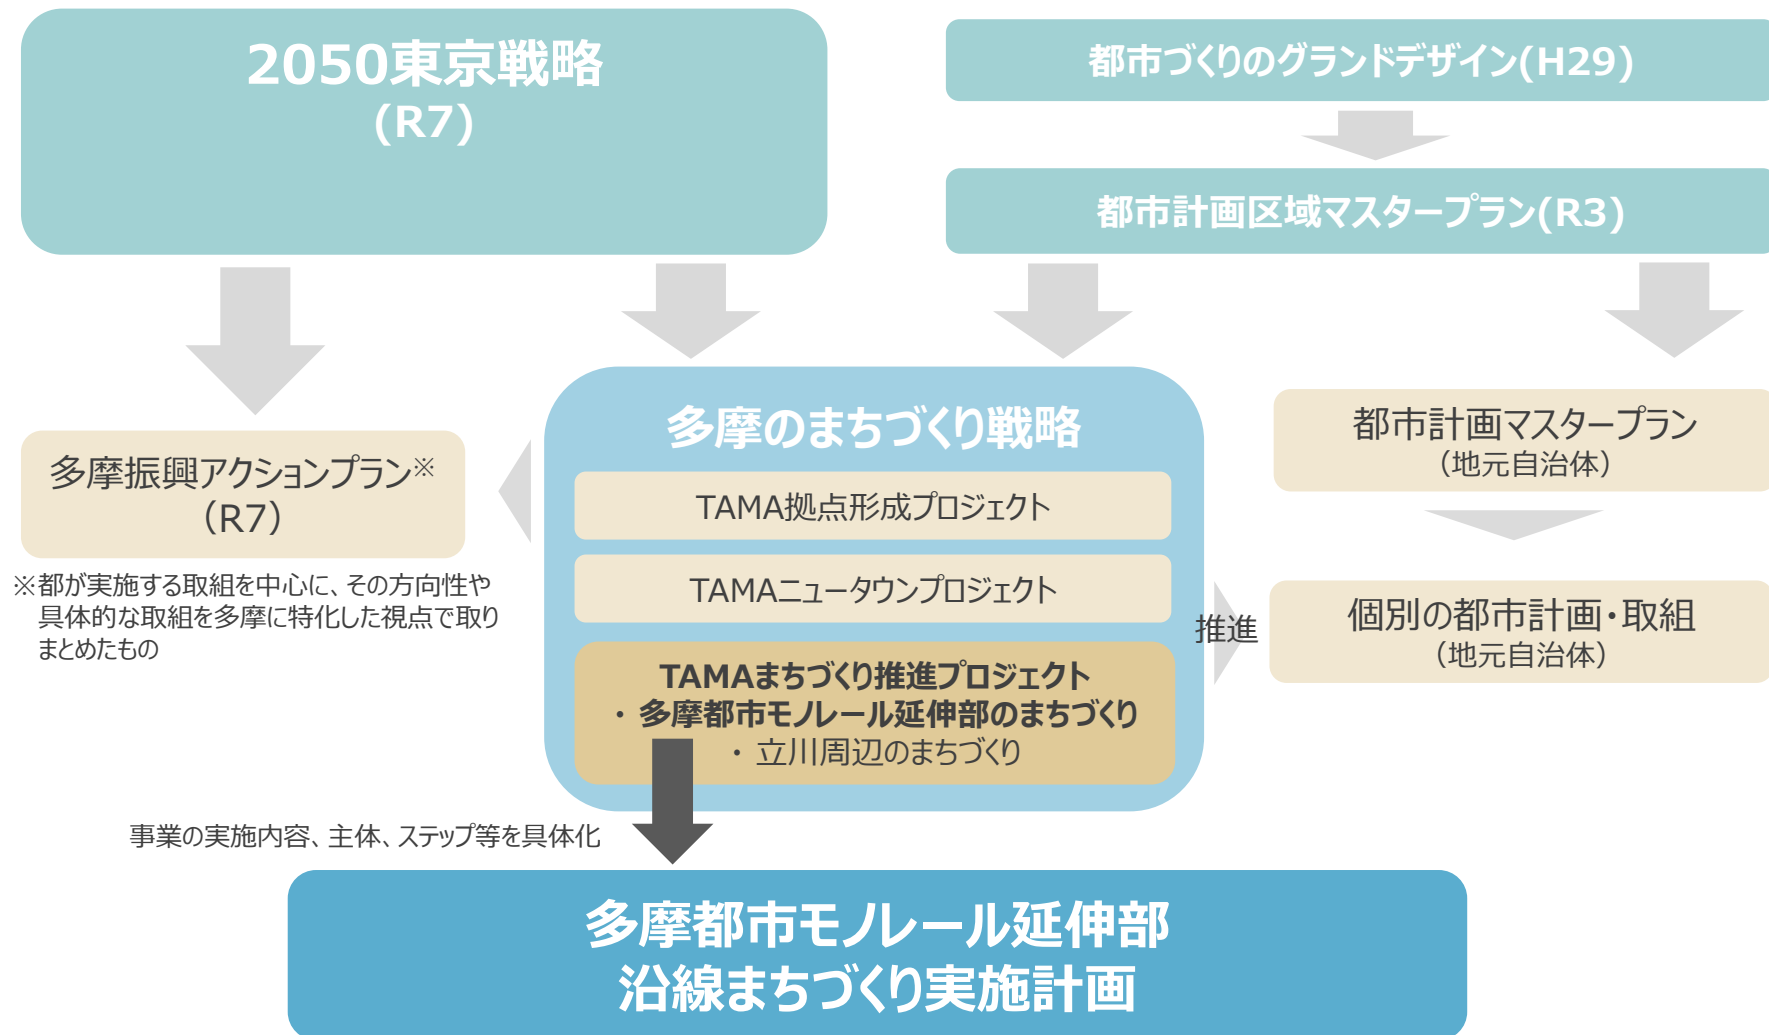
2050東京戦略
(R7)

都市づくりのグランドデザイン(H29)

都市計画区域マスタープラン(R3)

多摩振興アクションプラン※
(R7)

※都が実施する取組を中心に、その方向性や具体的な取組を多摩に特化した視点で取りまとめたもの

多摩のまちづくり戦略

TAMA拠点形成プロジェクト

TAMAニュータウンプロジェクト

TAMAまちづくり推進プロジェクト
・多摩都市モノレール延伸部のまちづくり
・立川周辺のまちづくり

都市計画マスタープラン
(地元自治体)

推進

個別の都市計画・取組
(地元自治体)

事業の実施内容、主体、ステップ等を具体化

多摩都市モノレール延伸部
沿線まちづくり実施計画